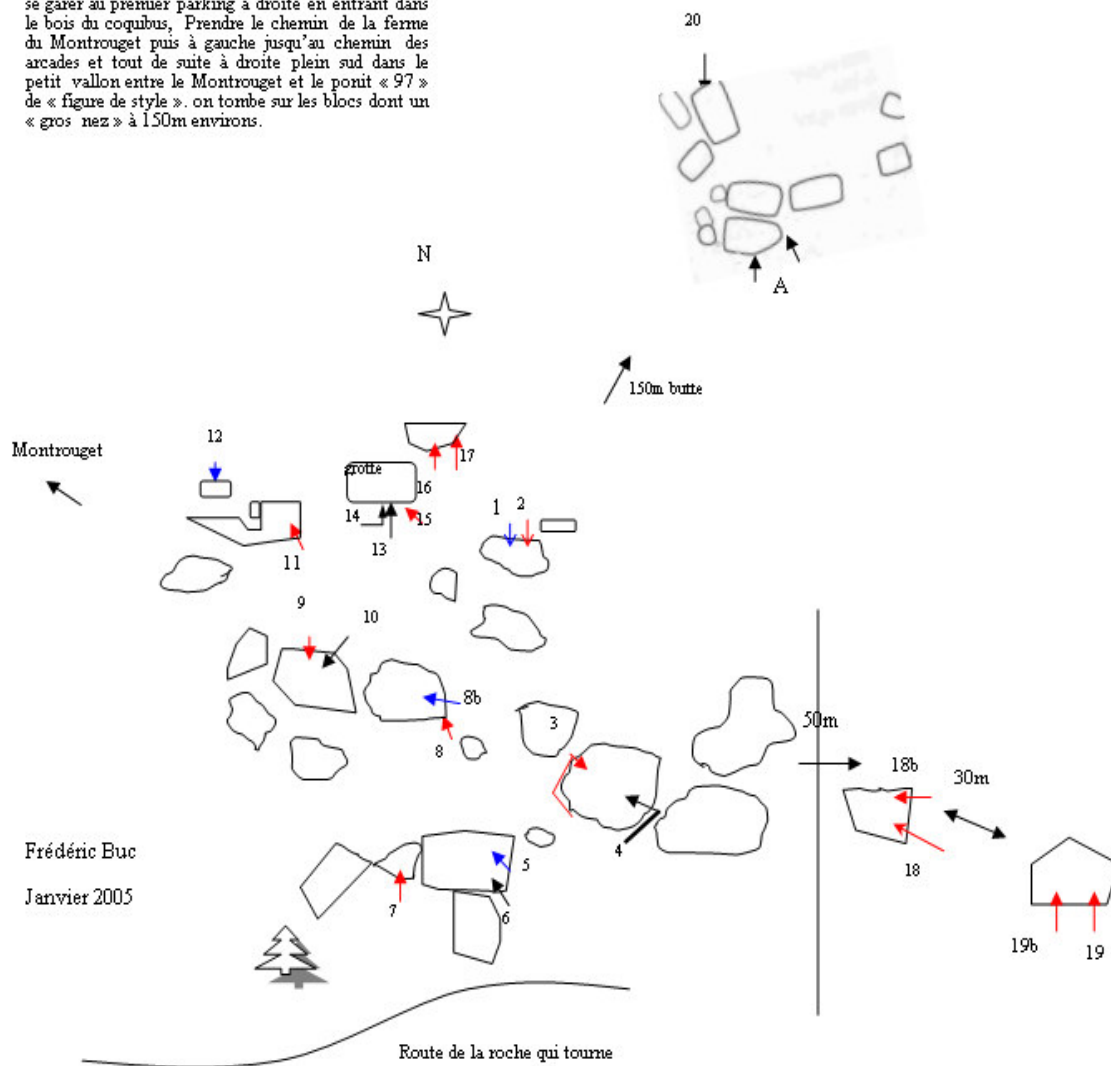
se garer au premier parking à droite en entrant dans le bois du coquibus, Prendre le chemin de la ferme du Montrouget puis à gauche jusqu'au chemin des arcades et tout de suite à droite plein sud dans le petit vallon entre le Montrouget et le ponit « 97 » de « figure de style ». on tombe sur les blocs dont un « gros nez » à 150m environs.

20

A

N

150m butte

Montrouget

12

17

grotte

16

14

15

13

1

2

11

9

10

8b

8

3

50m

18b

30m

4

18

Frédéric Buc

Janvier 2005

5

7

6

19b

19

Route de la roche qui tourne